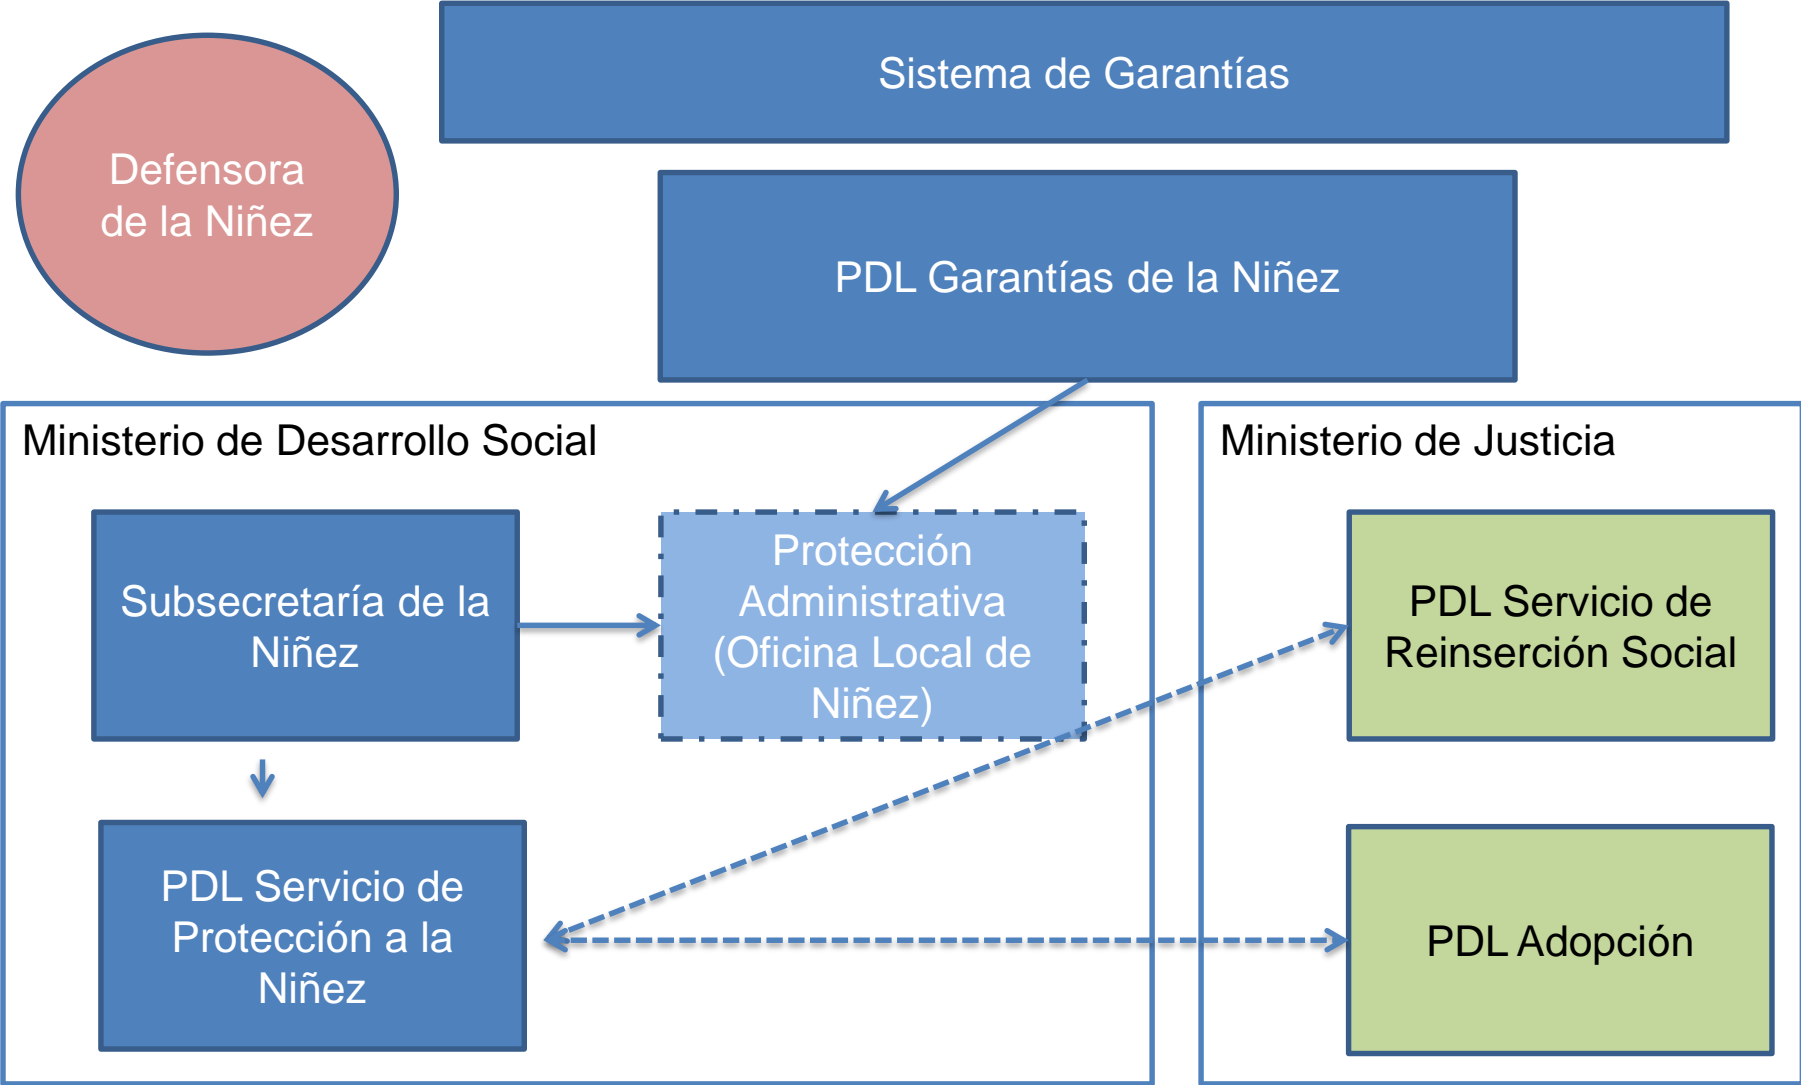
Defensora de la Niñez

Sistema de Garantías

PDL Garantías de la Niñez

Ministerio de Desarrollo Social

Subsecretaría de la Niñez

Protección Administrativa (Oficina Local de Niñez)

PDL Servicio de Protección a la Niñez

Ministerio de Justicia

PDL Servicio de Reinserción Social

PDL Adopción